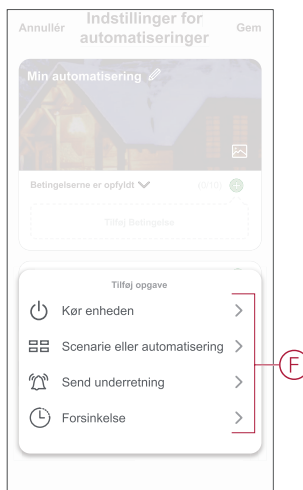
Annullér

Indstillinger for automatiseringer

Gem

Min automatisering

Betingelserne er opfyldt

(0/10)

Tilføj Betingelse

Tilføj opgave

Kør enheden

Scenarie eller automatisering

Send underretning

Forsinkelse

F